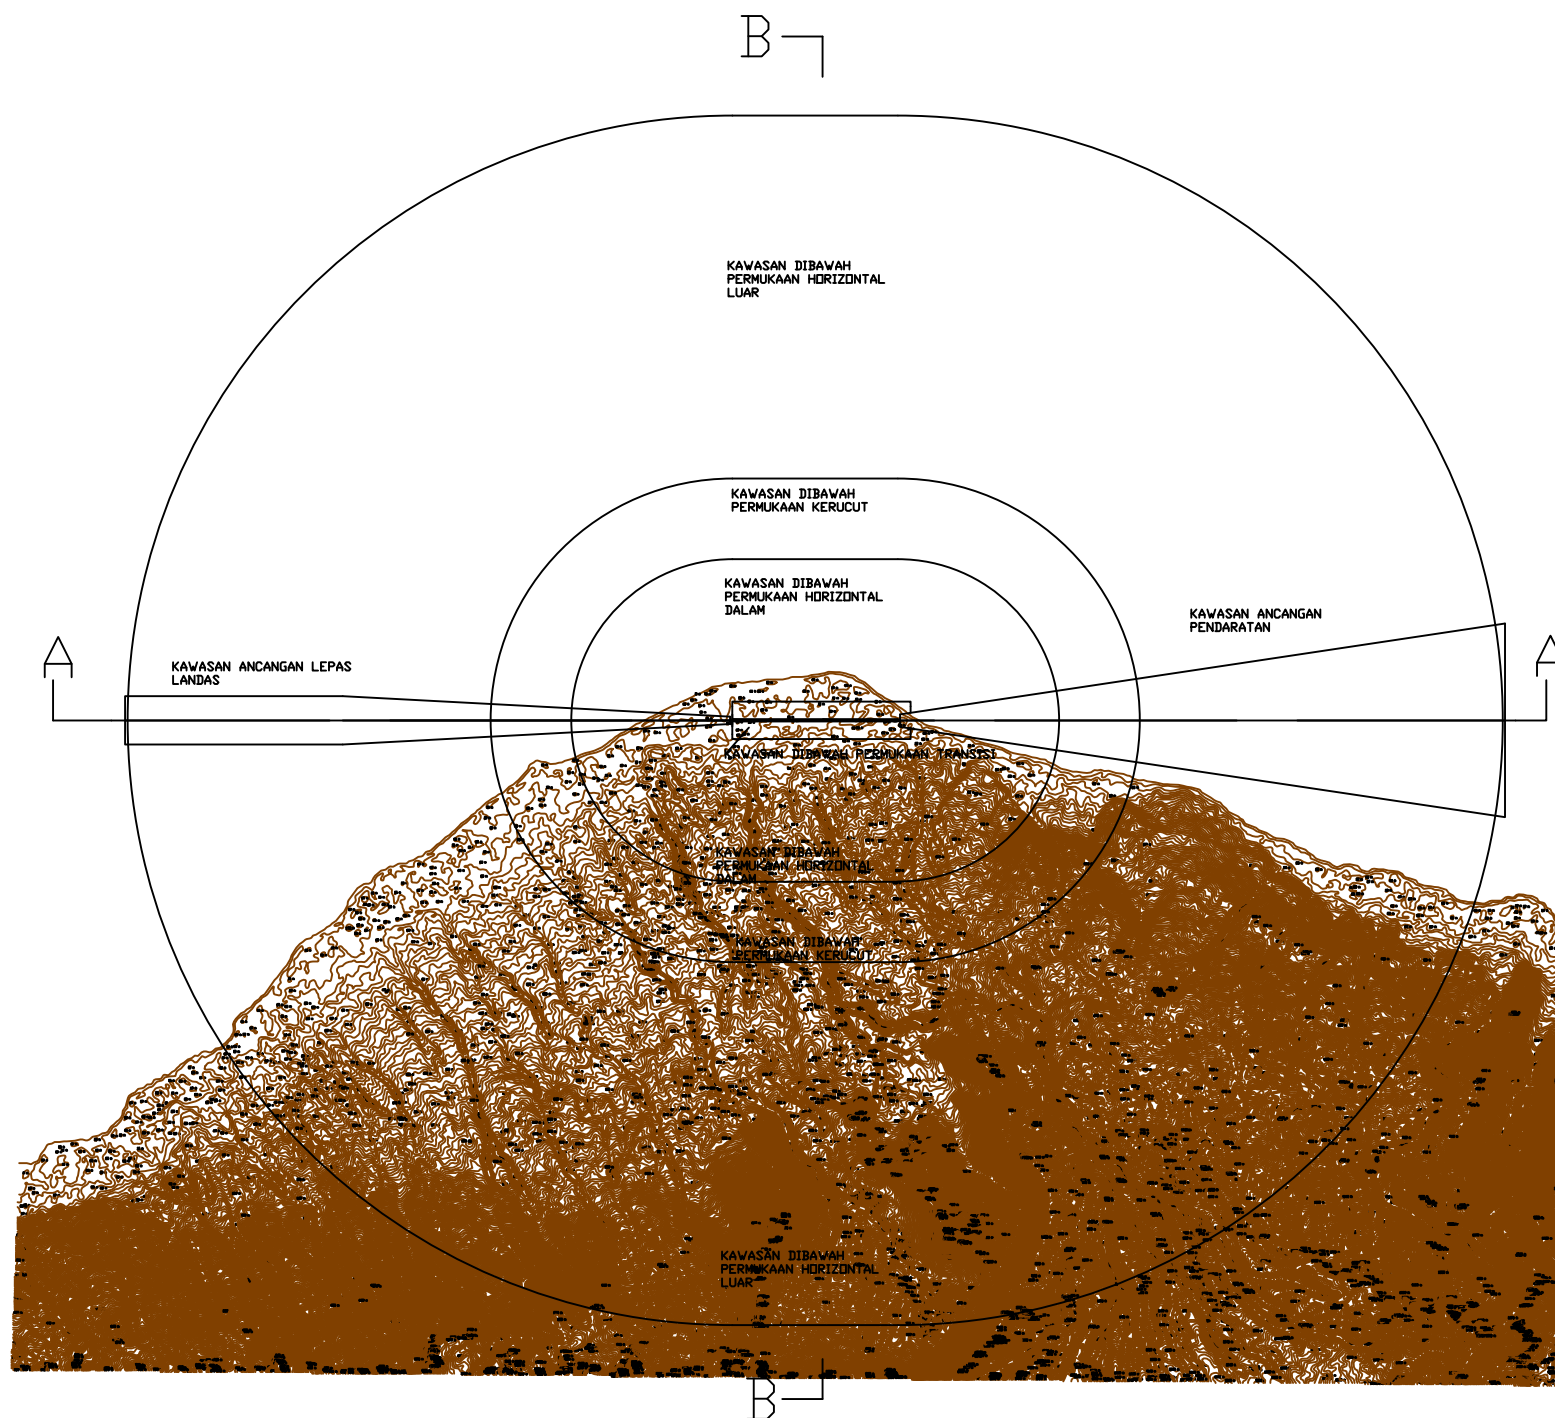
B

KAWASAN DIBAWAH PERMUKAAN HORIZONTAL LUAR

KAWASAN DIBAWAH PERMUKAAN KERUCUT

KAWASAN DIBAWAH PERMUKAAN HORIZONTAL DALAM

KAWASAN ANCANGAN PENDARATAN

A

KAWASAN ANCANGAN LEPAS LANDAS

A

KAWASAN DIBAWAH PERMUKAAN TRANSISI

KAWASAN DIBAWAH PERMUKAAN HORIZONTAL DALAM

KAWASAN DIBAWAH PERMUKAAN KERUCUT

KAWASAN DIBAWAH PERMUKAAN HORIZONTAL LUAR

B